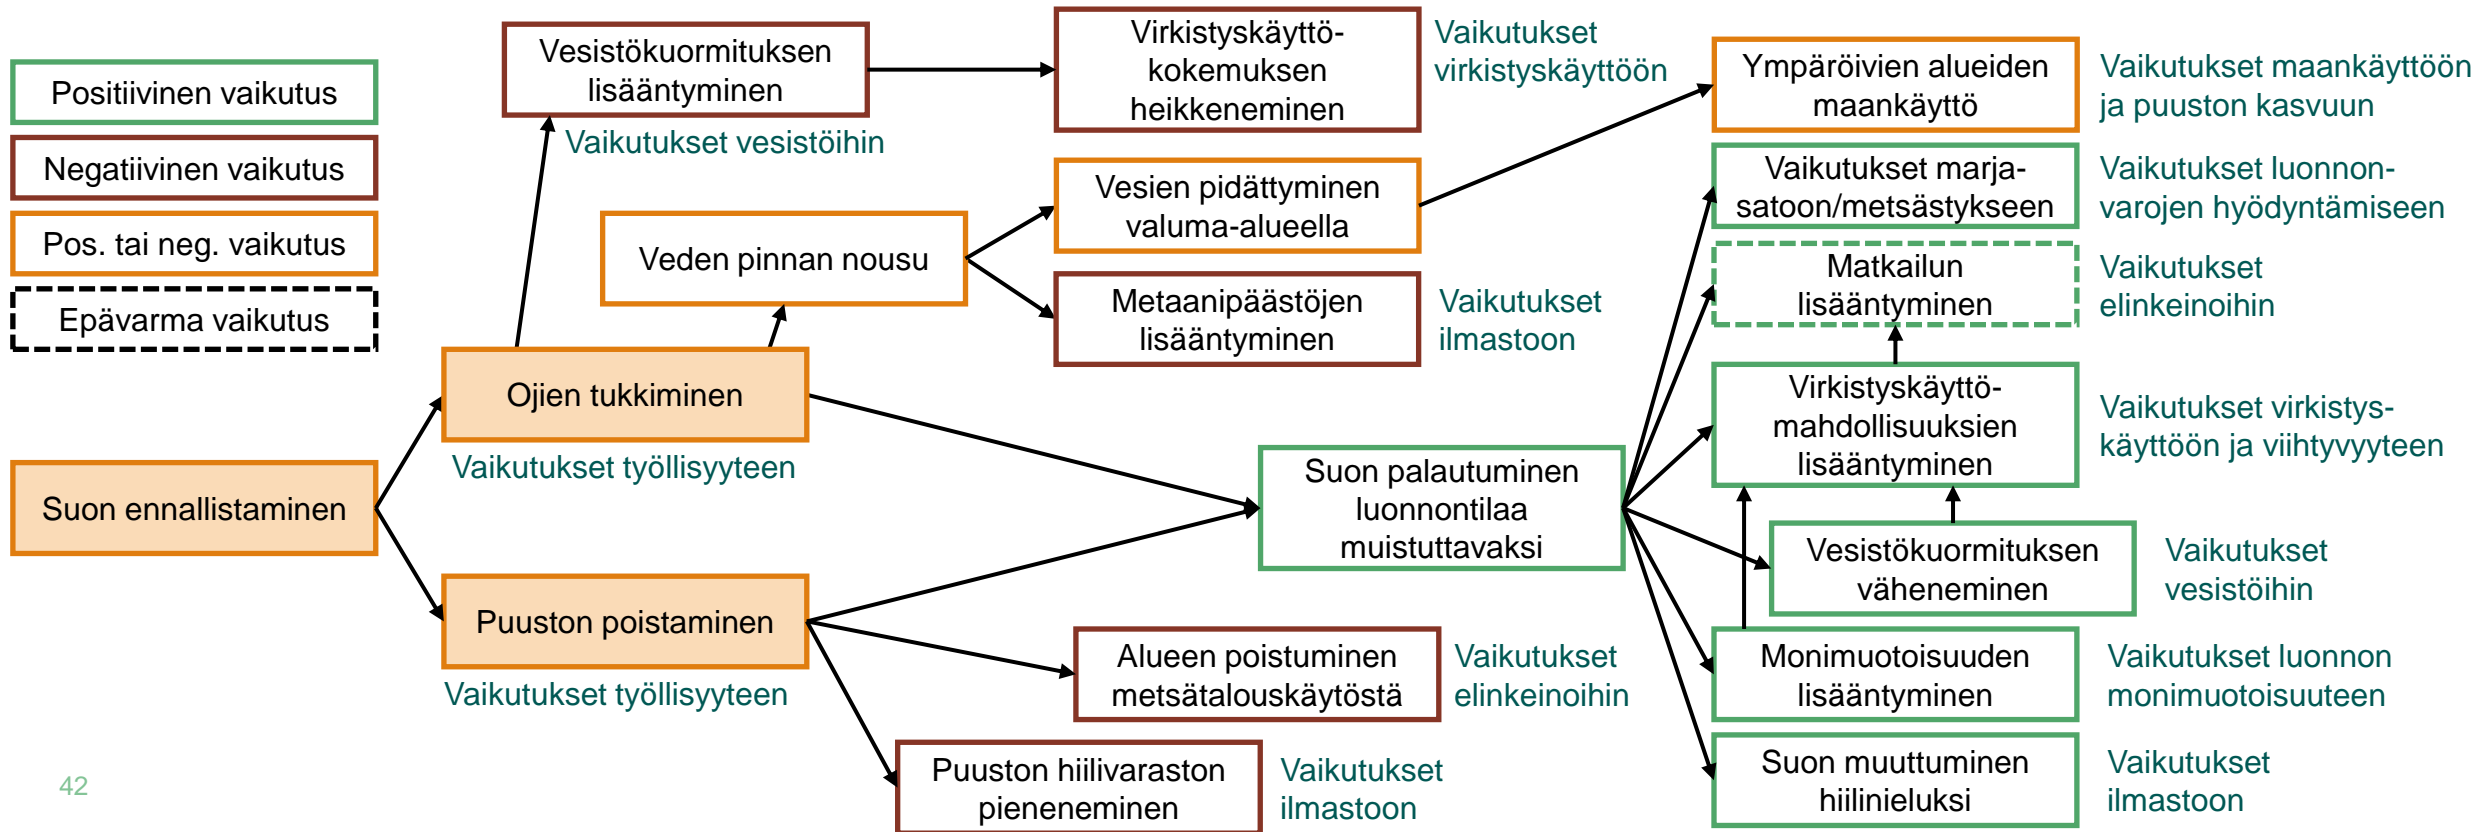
Positiivinen vaikutus

Negatiivinen vaikutus

Pos. tai neg. vaikutus

Epävarma vaikutus

Vesistökuormituksen lisääntyminen

Vaikutukset vesistöihin

Virkistyskäyttökokemuksen heikkeneminen

Vaikutukset virkistyskäyttöön

Ympäröivien alueiden maankäyttö

Vaikutukset maankäyttöön ja puuston kasvuun

Vesien pidättyminen valuma-alueella

Vaikutukset marjasatoon/metsästykseen

Vaikutukset luonnonvarojen hyödyntämiseen

Veden pinnan nousu

Metaanipäästöjen lisääntyminen

Vaikutukset ilmastoon

Matkailun lisääntyminen

Vaikutukset elinkeinoihin

Ojien tukkiminen

Vaikutukset työllisyyteen

Virkistyskäyttömahdollisuuksien lisääntyminen

Vaikutukset virkistyskäyttöön ja viihtyvyyteen

Suon ennallistaminen

Suon palautuminen luonnontilaa muistuttavaksi

Vesistökuormituksen väheneminen

Vaikutukset vesistöihin

Puuston poistaminen

Vaikutukset työllisyyteen

Alueen poistuminen metsätalouskäytöstä

Vaikutukset elinkeinoihin

Monimuotoisuuden lisääntyminen

Vaikutukset luonnon monimuotoisuuteen

Puuston hiilivaraston pieneneminen

Vaikutukset ilmastoon

Suon muuttuminen hiilinieluksi

Vaikutukset ilmastoon

42